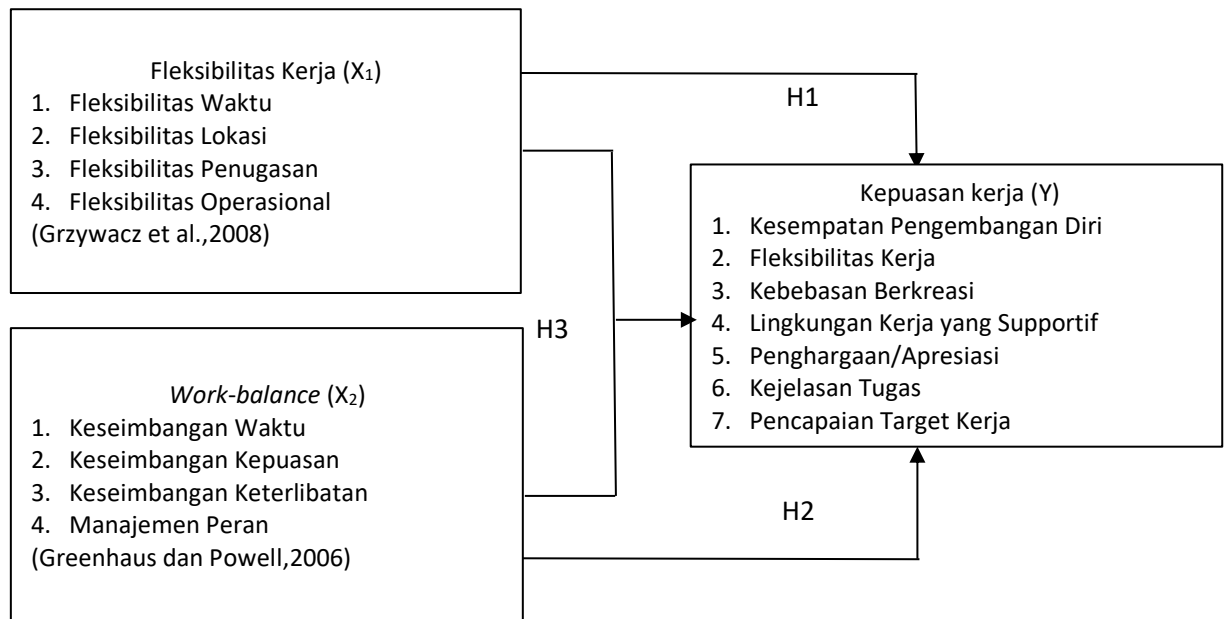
Fleksibilitas Kerja ($X_1$)
1. Fleksibilitas Waktu
2. Fleksibilitas Lokasi
3. Fleksibilitas Penugasan
4. Fleksibilitas Operasional
(Grzywacz et al.,2008)

H1

Kepuasan kerja (Y)
1. Kesempatan Pengembangan Diri
2. Fleksibilitas Kerja
3. Kebebasan Berkreasi
4. Lingkungan Kerja yang Supportif
5. Penghargaan/Apresiasi
6. Kejelasan Tugas
7. Pencapaian Target Kerja

H3

Work-balance ($X_2$)
1. Keseimbangan Waktu
2. Keseimbangan Kepuasan
3. Keseimbangan Keterlibatan
4. Manajemen Peran
(Greenhaus dan Powell,2006)

H2